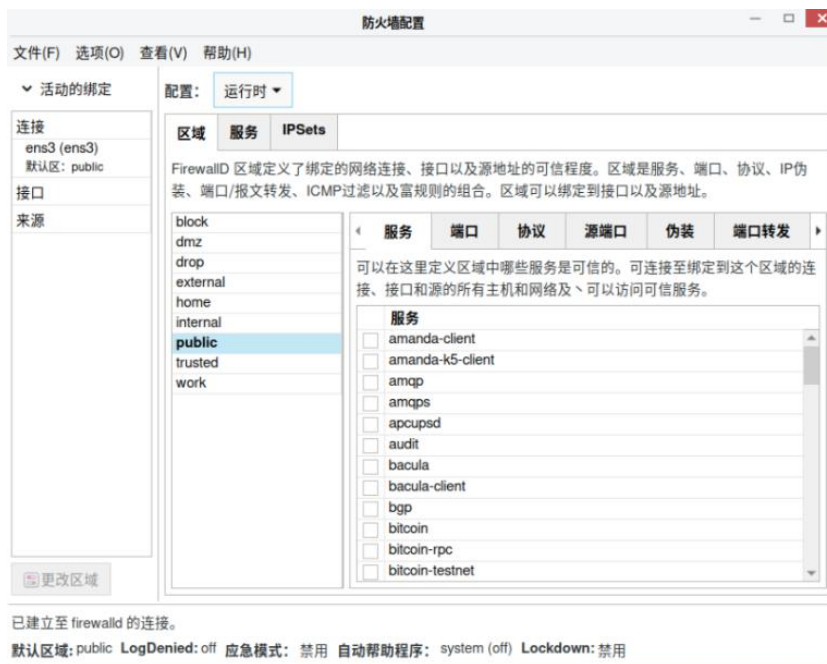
防火墙配置

文件(F) 选项(O) 查看(V) 帮助(H)

活动的绑定

配置: 运行时

连接
ens3 (ens3)
默认区: public
接口
来源

更改区域

区域 服务 IPSets

FirewallD 区域定义了绑定的网络连接、接口以及源地址的可信程度。区域是服务、端口、协议、IP伪装、端口/报文转发、ICMP过滤以及富规则的组合。区域可以绑定到接口以及源地址。

block
dmz
drop
external
home
internal
public
trusted
work

服务 端口 协议 源端口 伪装 端口转发

可以在这里定义区域中哪些服务是可信的。可连接至绑定到这个区域的连接、接口和源的所有主机和网络及丶可以访问可信服务。

服务
amanda-client
amanda-k5-client
amqp
amqps
apcupsd
audit
bacula
bacula-client
bgp
bitcoin
bitcoin-rpc
bitcoin-testnet

已建立至 firewalld 的连接。
默认区域: public LogDenied: off 应急模式: 禁用 自动帮助程序: system (off) Lockdown: 禁用